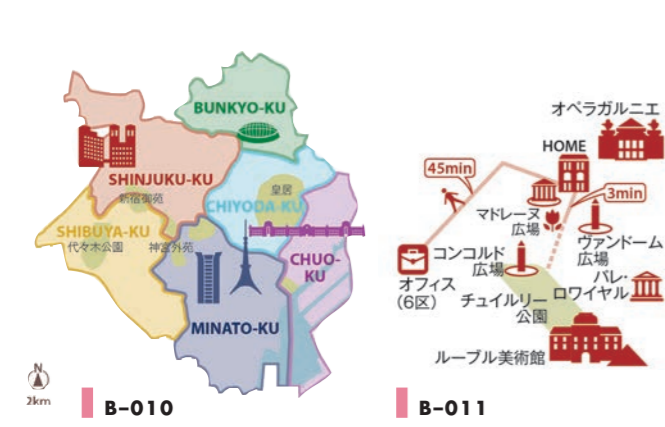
BUNKYO-KU
SHINJUKU-KU
新宿御苑
皇居
CHIYODA-KU
SHIBUYA-KU
代々木公園
神宮外苑
CHUO-KU
MINATO-KU
N
2km
B-010

オペラガルニエ
HOME
45min
3min
マドレーヌ広場
ヴァンドーム広場
コンコルド広場
オフィス(6区)
パレ・ロワイヤル
チュイルリー公園
ルーブル美術館
B-011